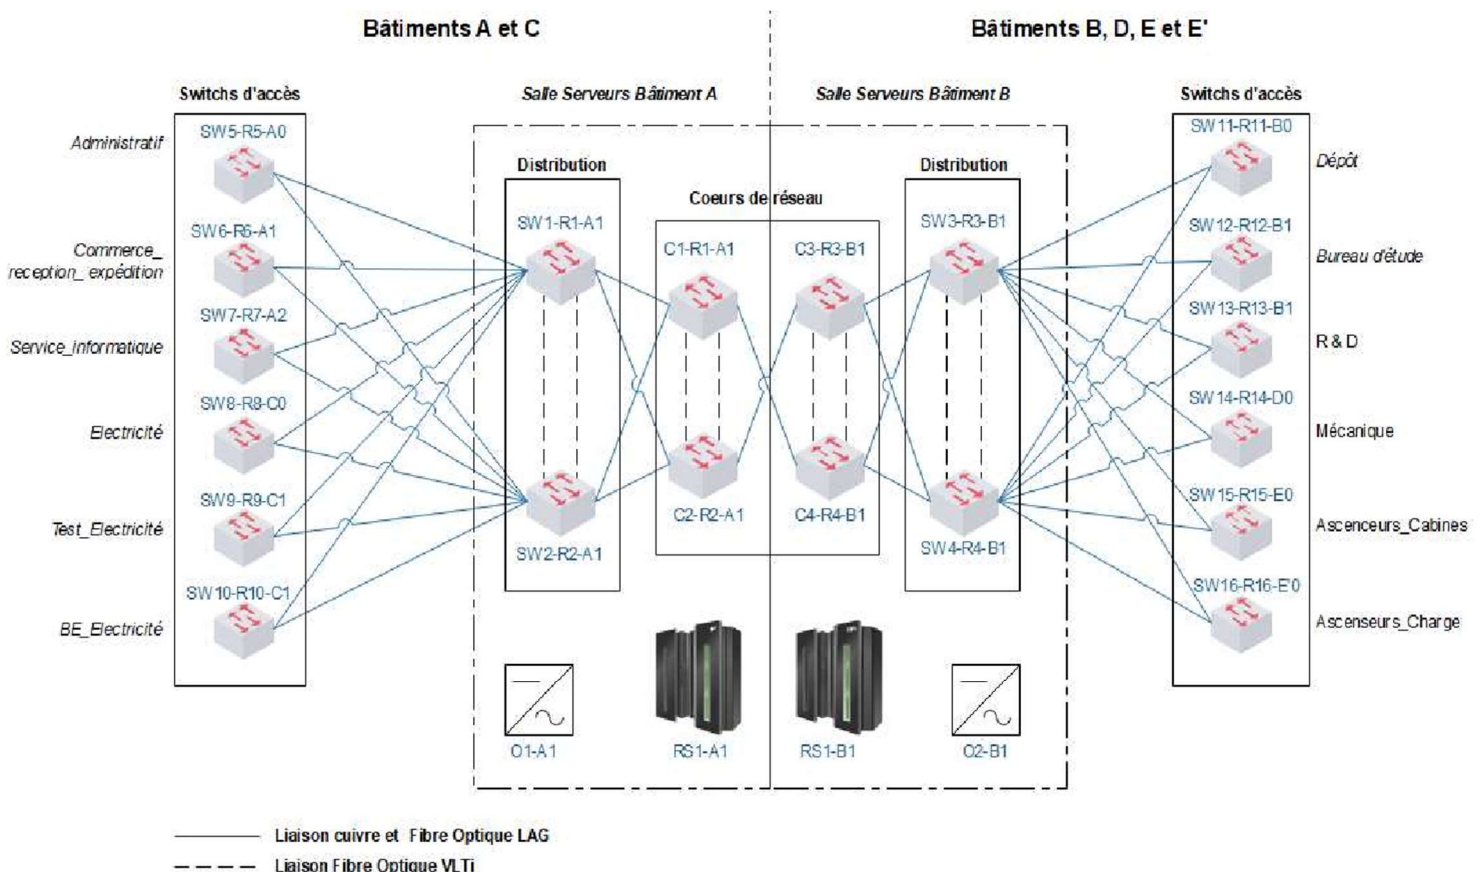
Bâtiments A et C

Bâtiments B, D, E et E'

Switchs d'accès

Salle Serveurs Bâtiment A

Salle Serveurs Bâtiment B

Switchs d'accès

Administratif

SW5-R5-A0

Commerce_ reception_ expédition

SW6-R6-A1

Service_informatique

SW7-R7-A2

Electricité

SW8-R8-C0

Test_Electricité

SW9-R9-C1

BE_Electricité

SW10-R10-C1

Distribution

SW1-R1-A1

SW2-R2-A1

Coeurs de réseau

C1-R1-A1

C2-R2-A1

C3-R3-B1

C4-R4-B1

Distribution

SW3-R3-B1

SW4-R4-B1

SW11-R11-B0

Dépôt

SW12-R12-B1

Bureau d'étude

SW13-R13-B1

R & D

SW14-R14-D0

Mécanique

SW15-R15-E0

Ascenseurs_Cabines

SW16-R16-E'0

Ascenseurs_Charge

O1-A1

RS1-A1

RS1-B1

O2-B1

Liaison cuivre et Fibre Optique LAG

Liaison Fibre Optique VLTi